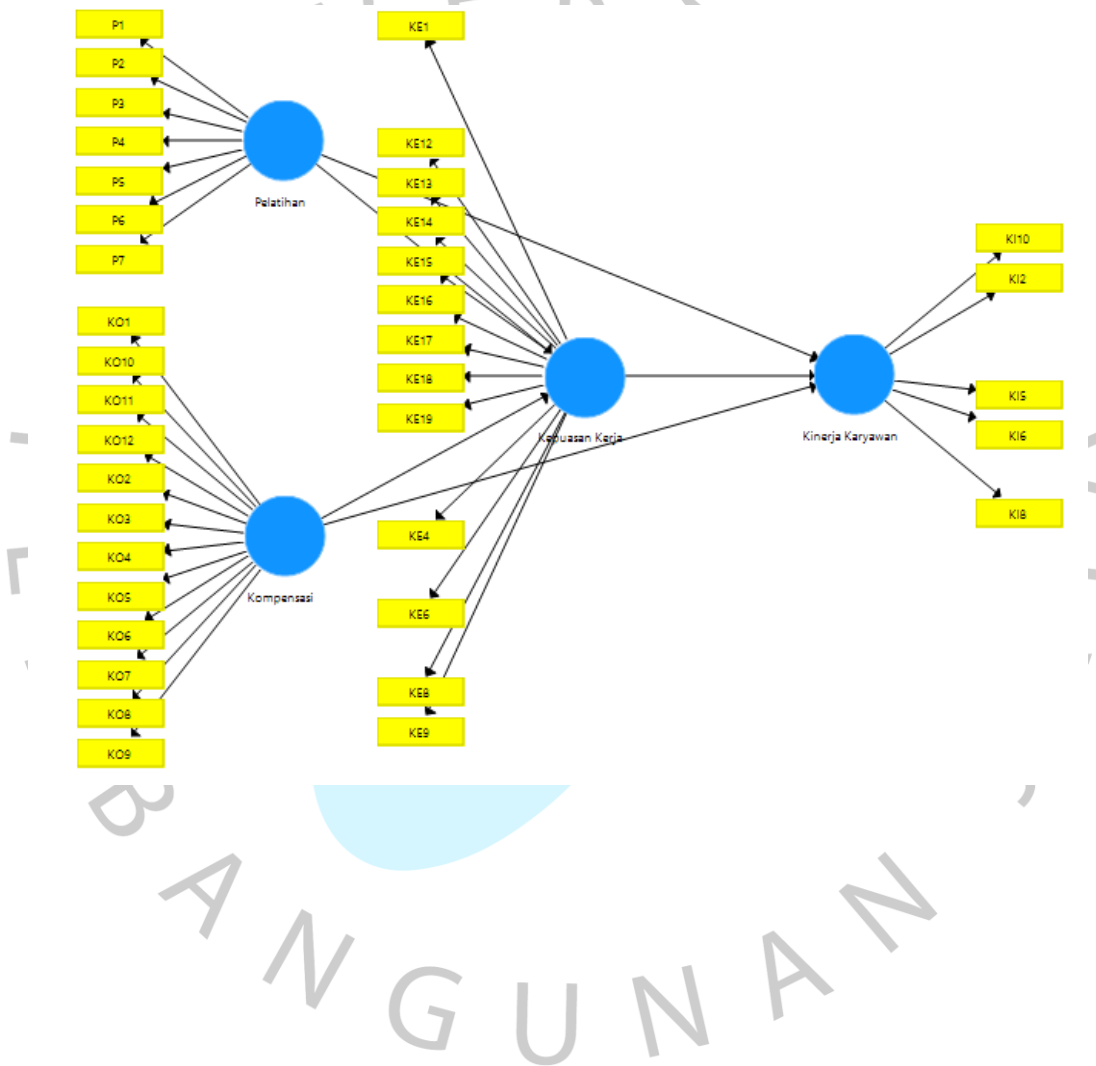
P1
P2
P3
P4
P5
P6
P7
Pelatihan

KE1
KE12
KE13
KE14
KE15
KE16
KE17
KE18
KE19
Kepuasan Kerja
KE4
KE6
KE8
KE9

KI10
KI2
KI5
KI6
KI8
Kinerja Karyawan

KO1
KO10
KO11
KO12
KO2
KO3
KO4
KO5
KO6
KO7
KO8
KO9
Kompensasi

BANGUNAN